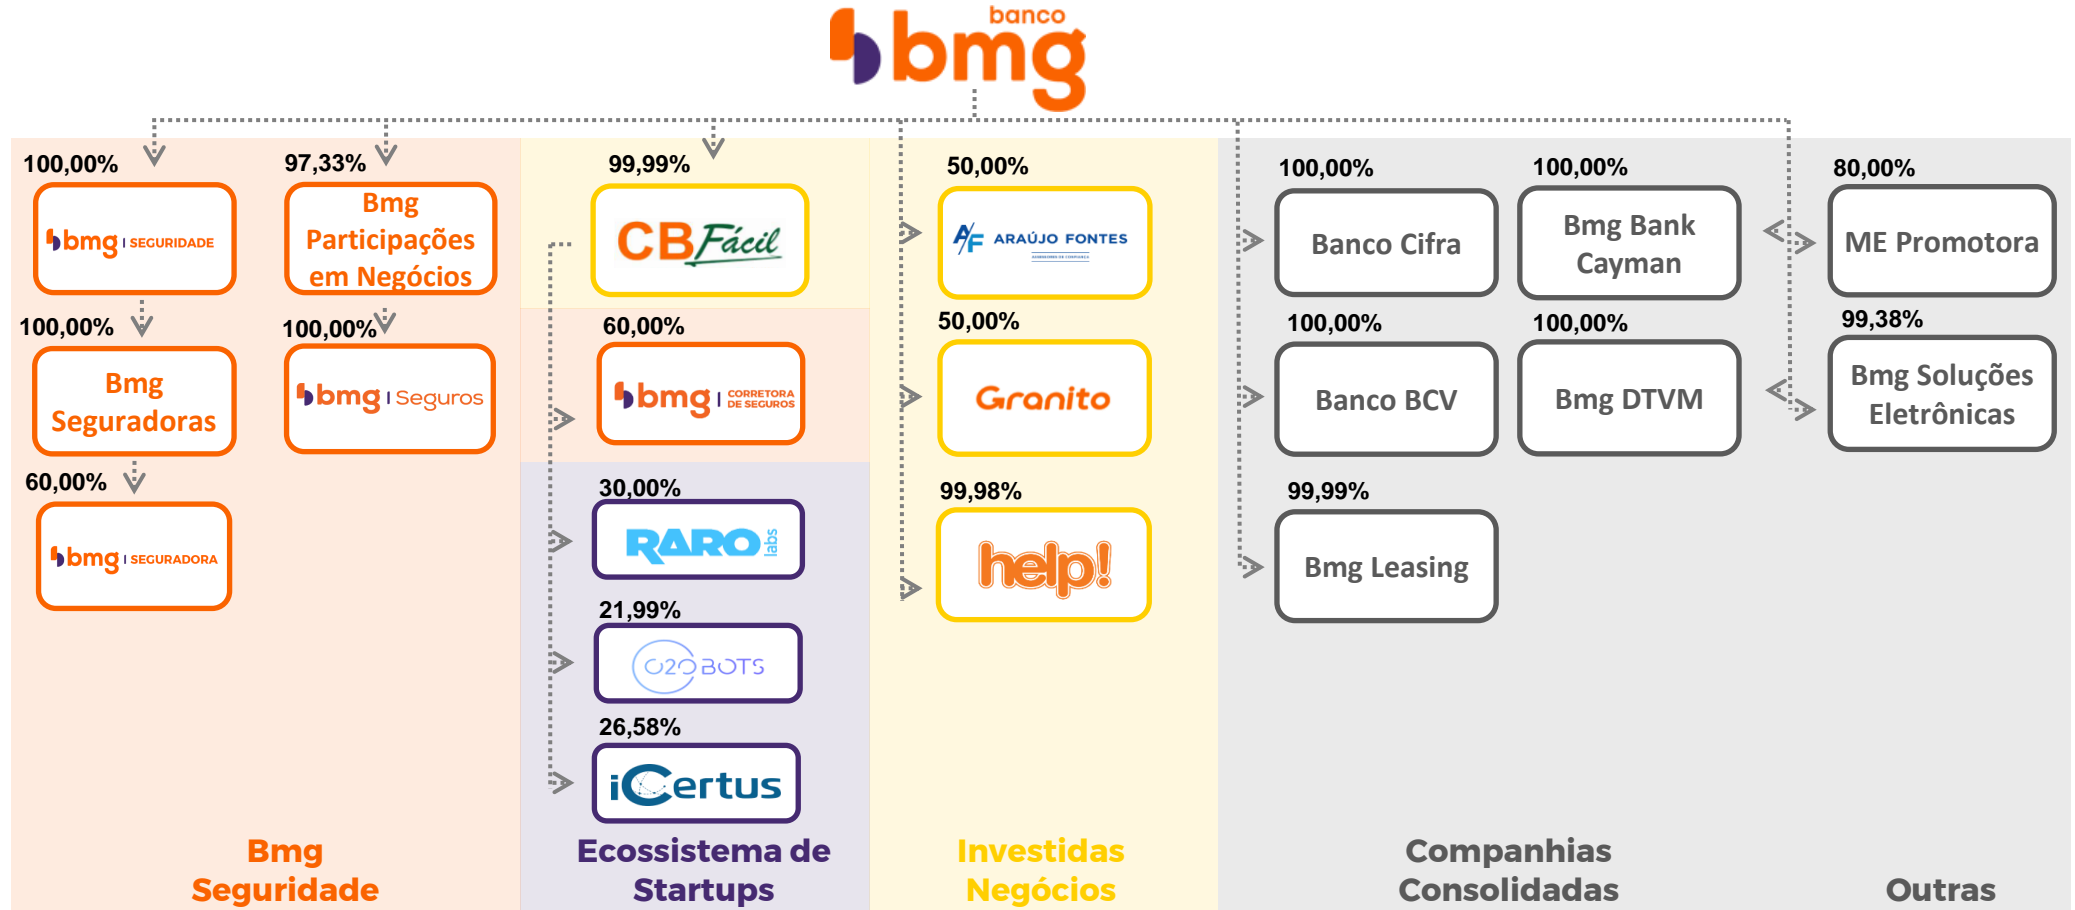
banco bmg

100,00%

bmg | SEGURIDADE

97,33%

Bmg Participações em Negócios

100,00%

Bmg Seguradoras

100,00%

bmg | Seguros

60,00%

bmg | SEGURADORA

99,99%

CB Fácil

60,00%

bmg | CORRETORA DE SEGUROS

30,00%

RARO labs

21,99%

O2O BOTS

26,58%

iCertus

50,00%

AF ARAÚJO FONTES

50,00%

Granito

99,98%

help!

100,00%

Banco Cifra

100,00%

Bmg Bank Cayman

100,00%

Banco BCV

100,00%

Bmg DTVM

99,99%

Bmg Leasing

80,00%

ME Promotora

99,38%

Bmg Soluções Eletrônicas

Bmg Seguridade

Ecossistema de Startups

Investidas Negócios

Companhias Consolidadas

Outras